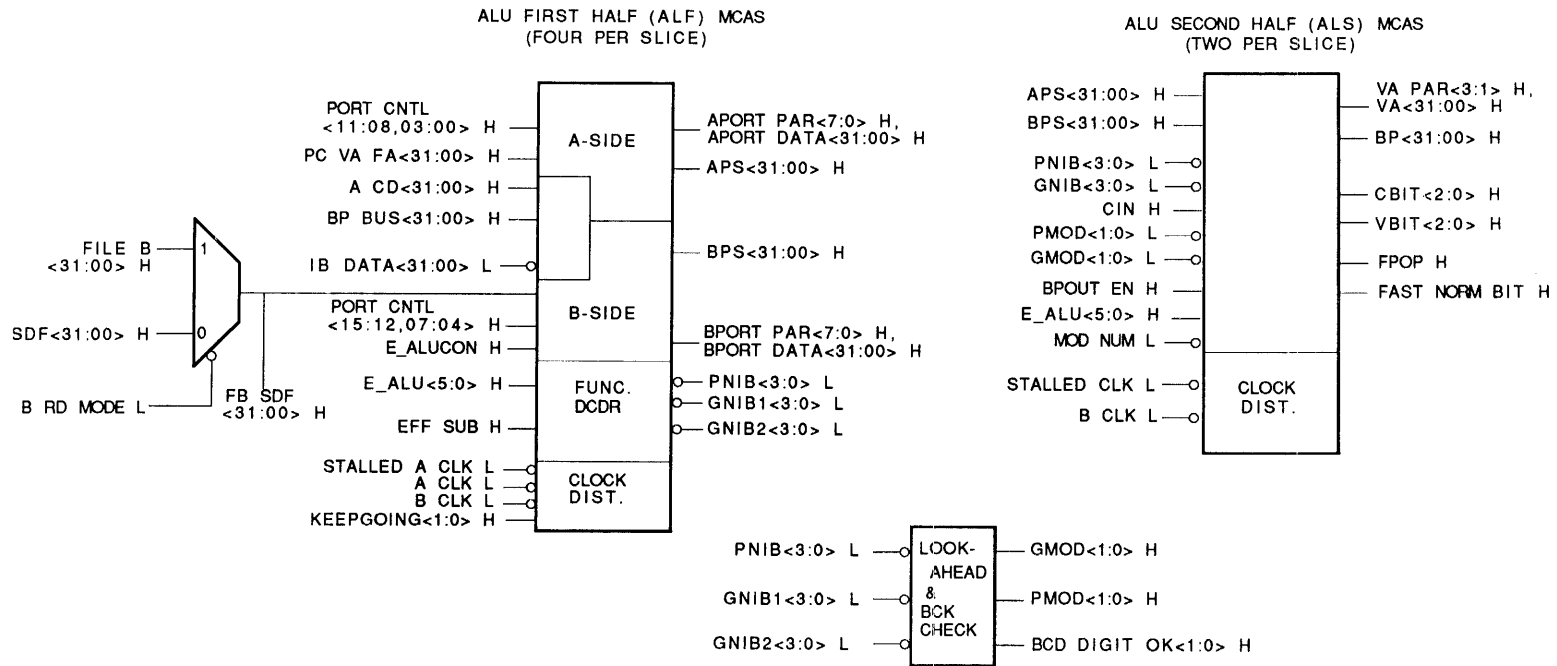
ALU FIRST HALF (ALF) MCAS
(FOUR PER SLICE)

PORT CNTL <11:08,03:00> H
PC VA FA<31:00> H
A CD<31:00> H
BP BUS<31:00> H
IB DATA<31:00> L
PORT CNTL <15:12,07:04> H
E_ALUCON H
E_ALU<5:0> H
EFF SUB H
STALLED A CLK L
A CLK L
B CLK L
KEEPGOING<1:0> H

A-SIDE
B-SIDE
FUNC. DCDR
CLOCK DIST.

APORT PAR<7:0> H,
APORT DATA<31:00> H
APS<31:00> H
BPS<31:00> H
BPORT PAR<7:0> H,
BPORT DATA<31:00> H
PNIB<3:0> L
GNIB1<3:0> L
GNIB2<3:0> L

FILE B <31:00> H
SDF<31:00> H
B RD MODE L
1
0
FB SDF <31:00> H

ALU SECOND HALF (ALS) MCAS
(TWO PER SLICE)

APS<31:00> H
BPS<31:00> H
PNIB<3:0> L
GNIB<3:0> L
CIN H
PMOD<1:0> L
GMOD<1:0> L
BPOUT EN H
E_ALU<5:0> H
MOD NUM L
STALLED CLK L
B CLK L

CLOCK DIST.

VA PAR<3:1> H,
VA<31:00> H
BP<31:00> H
CBIT<2:0> H
VBIT<2:0> H
FPOP H
FAST NORM BIT H

PNIB<3:0> L
GNIB1<3:0> L
GNIB2<3:0> L
LOOK-AHEAD & BCK CHECK
GMOD<1:0> H
PMOD<1:0> H
BCD DIGIT OK<1:0> H